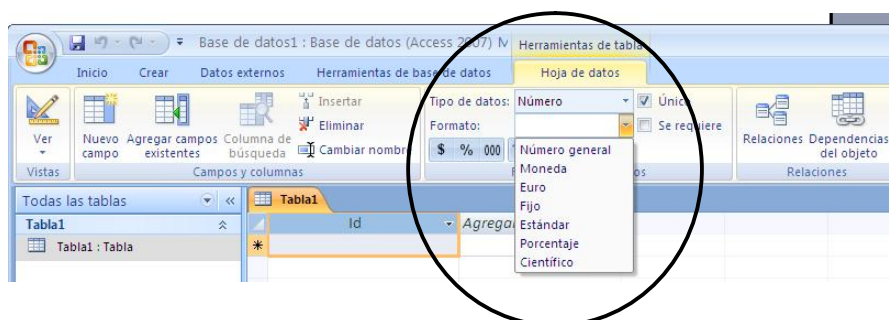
Base de datos1 : Base de datos (Access 2007) M Herramientas de tabla

Inicio Crear Datos externos Herramientas de base de datos Hoja de datos

Ver
Vistas

Nuevo campo Agregar campos existentes Columna de búsqueda
Insertar
Eliminar
Cambiar nombre
Campos y columnas

Tipo de datos: Número
Formato:
$ % 000
Único
Se requiere

Número general
Moneda
Euro
Fijo
Estándar
Porcentaje
Científico

Relaciones Dependencias del objeto
Relaciones

Todas las tablas
Tabla1
Tabla1 : Tabla

Tabla1
Id
Agrega
*